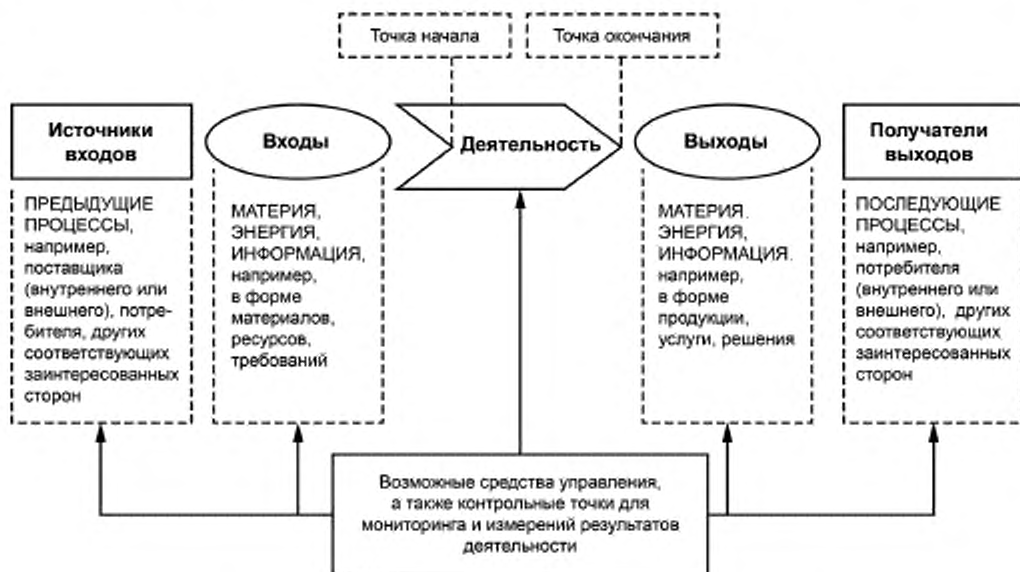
Точка начала

Точка окончания

Источники входов

ПРЕДЫДУЩИЕ ПРОЦЕССЫ, например, поставщика (внутреннего или внешнего), потребителя, других соответствующих заинтересованных сторон

Входы

МАТЕРИЯ, ЭНЕРГИЯ, ИНФОРМАЦИЯ, например, в форме материалов, ресурсов, требований

Деятельность

Выходы

МАТЕРИЯ. ЭНЕРГИЯ, ИНФОРМАЦИЯ. например, в форме продукции, услуги, решения

Получатели выходов

ПОСЛЕДУЮЩИЕ ПРОЦЕССЫ, например, потребителя (внутреннего или внешнего), других соответствующих заинтересованных сторон

Возможные средства управления, а также контрольные точки для мониторинга и измерений результатов деятельности